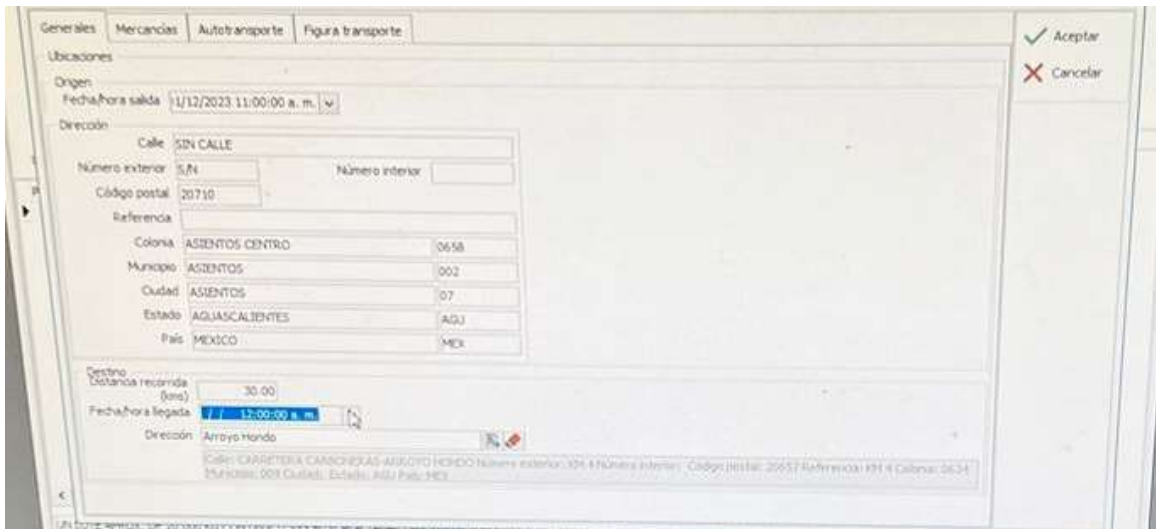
Generales | Mercancías | Autotransporte | Figura transporte

Aceptar
Cancelar

Ubicaciones
Origen
Fecha/hora salida 11/12/2023 11:00:00 a. m.
Dirección
Calle SIN CALLE
Número exterior S/N
Número interior
Código postal 20710
Referencia
Colonia ASIENTOS CENTRO 0658
Municipio ASIENTOS 002
Ciudad ASIENTOS 07
Estado AGUASCALIENTES AGU
País MEXICO MEX

Destino
Distancia recorrida (kms) 30.00
Fecha/hora llegada / / 12:00:00 a. m.
Dirección Arroyo Hondo
Calle: CARRETERA CARBONERAS-ARROYO HONDO Número exterior: KM 4 Número interior: Código postal: 20657 Referencia: KM 4 Colonia: 0634 Municipio: 009 Ciudad: Estado: AGU País: MEX

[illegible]